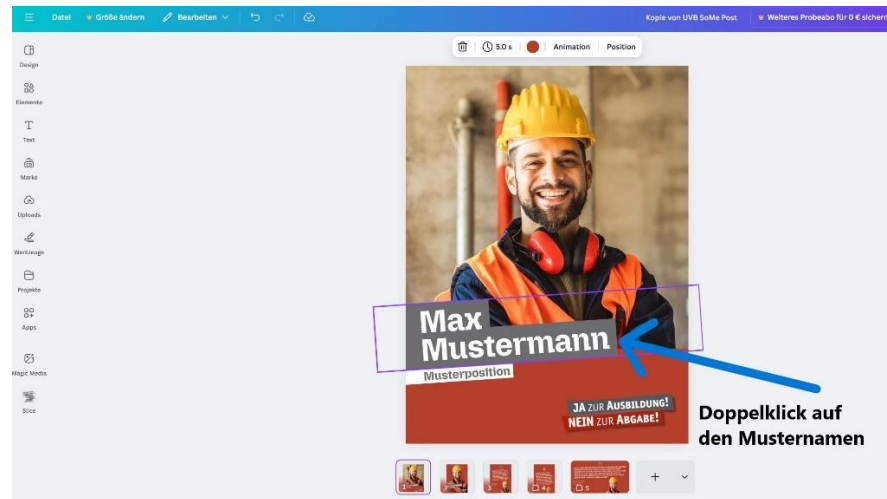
Datei Größe ändern Bearbeiten

Kopie von UVB SoMe Post Weiteres Probeabo für 0 € sichern

Design

Elemente

Text

Marke

Uploads

Werkzeuge

Projekte

Apps

Magic Media

Slice

5.0 s Animation Position

Max Mustermann

Musterposition

JA ZUR AUSBILDUNG! NEIN ZUR ABGABE!

Doppelklick auf den Musternamen

1

4

5

+